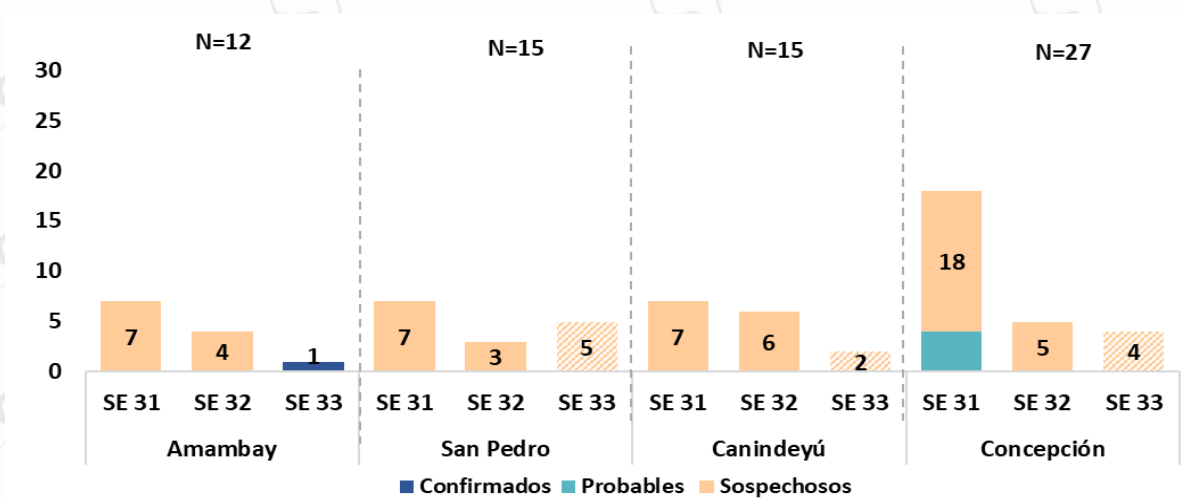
N=12
N=15
N=15
N=27

30
25
20
15
10
5
0

7
4
1
7
3
5
7
6
2
18
5
4

SE 31 SE 32 SE 33 SE 31 SE 32 SE 33 SE 31 SE 32 SE 33 SE 31 SE 32 SE 33

Amambay
San Pedro
Canindeyú
Concepción

Confirmados Probables Sospechosos